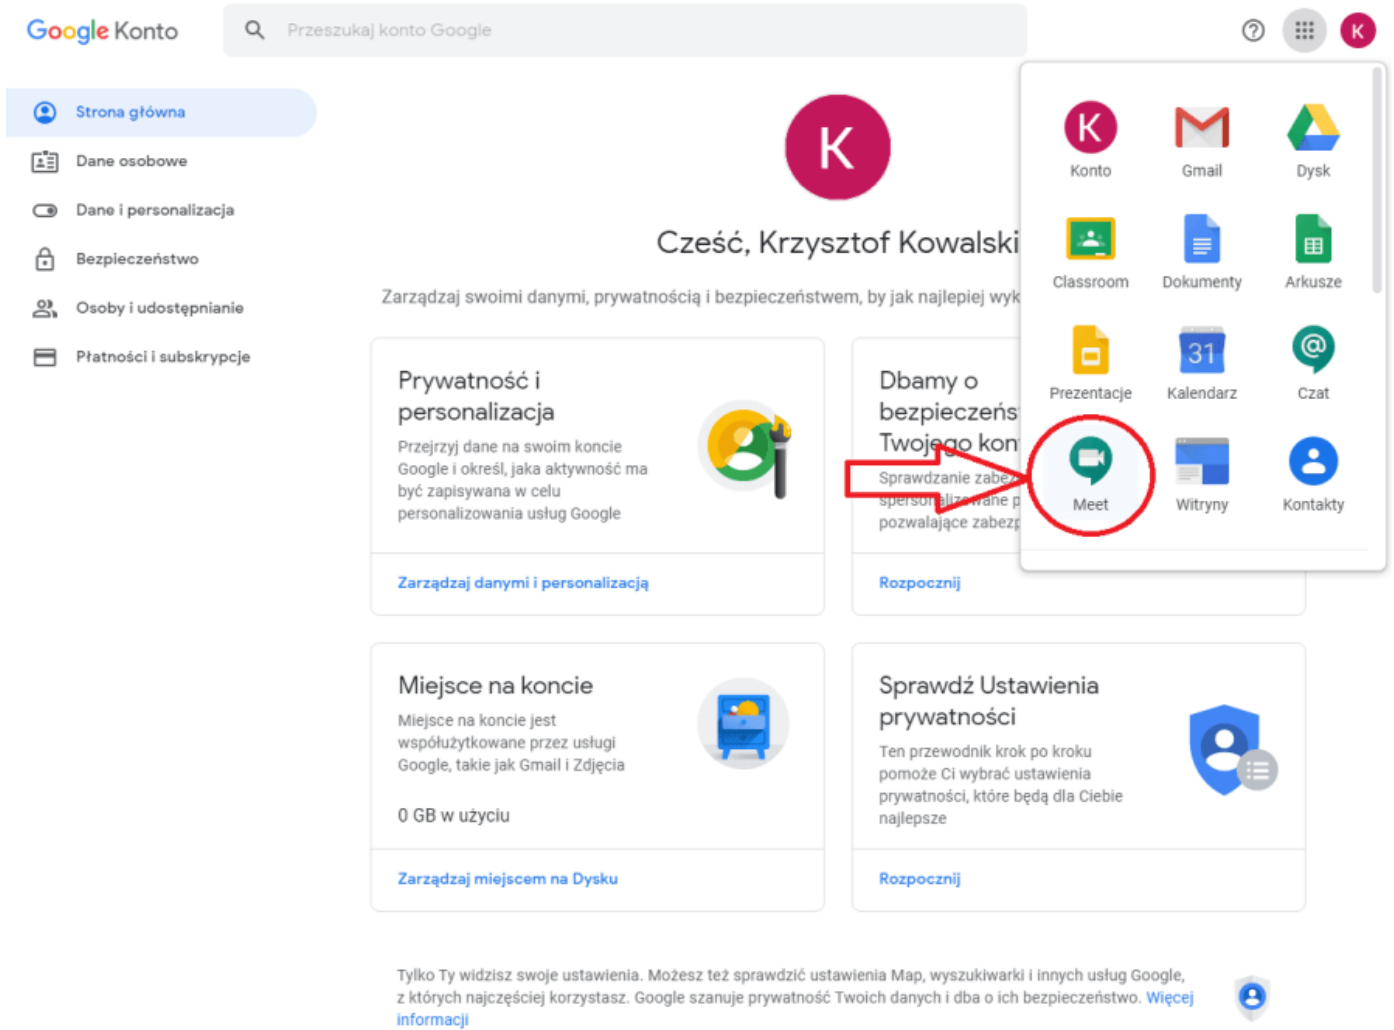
Google Konto

Przeszukaj konto Google

K

Strona główna
Dane osobowe
Dane i personalizacja
Bezpieczeństwo
Osoby i udostępnianie
Płatności i subskrypcje

K

Cześć, Krzysztof Kowalski

Zarządzaj swoimi danymi, prywatnością i bezpieczeństwem, by jak najlepiej wyk

Prywatność i personalizacja

Przejrzyj dane na swoim koncie Google i określ, jaka aktywność ma być zapisywana w celu personalizowania usług Google

Zarządzaj danymi i personalizacją

Dbamy o bezpieczeńs Twojego kon

Sprawdzanie zabez spersonalizowane p pozwalające zabezp

Rozpocznij

Konto
Gmail
Dysk
Classroom
Dokumenty
Arkusze
Prezentacje
31
Kalendarz
Czat
Meet
Witryny
Kontakty

Miejsce na koncie

Miejsce na koncie jest współużytkowane przez usługi Google, takie jak Gmail i Zdjęcia

0 GB w użyciu

Zarządzaj miejscem na Dysku

Sprawdź Ustawienia prywatności

Ten przewodnik krok po kroku pomoże Ci wybrać ustawienia prywatności, które będą dla Ciebie najlepsze

Rozpocznij

Tylko Ty widzisz swoje ustawienia. Możesz też sprawdzić ustawienia Map, wyszukiwarki i innych usług Google, z których najczęściej korzystasz. Google szanuje prywatność Twoich danych i dba o ich bezpieczeństwo. Więcej informacji